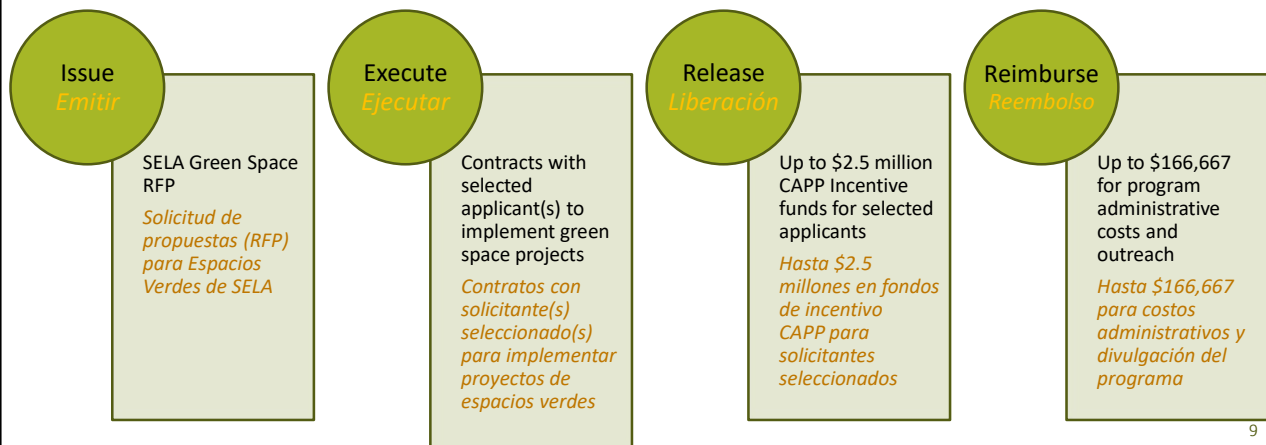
Issue
Emitir

SELA Green Space RFP

Solicitud de propuestas (RFP) para Espacios Verdes de SELA

Execute
Ejecutar

Contracts with selected applicant(s) to implement green space projects

Contratos con solicitante(s) seleccionado(s) para implementar proyectos de espacios verdes

Release
Liberación

Up to $2.5 million CAPP Incentive funds for selected applicants

Hasta $2.5 millones en fondos de incentivo CAPP para solicitantes seleccionados

Reimburse
Reembolso

Up to $166,667 for program administrative costs and outreach

Hasta $166,667 para costos administrativos y divulgación del programa

9